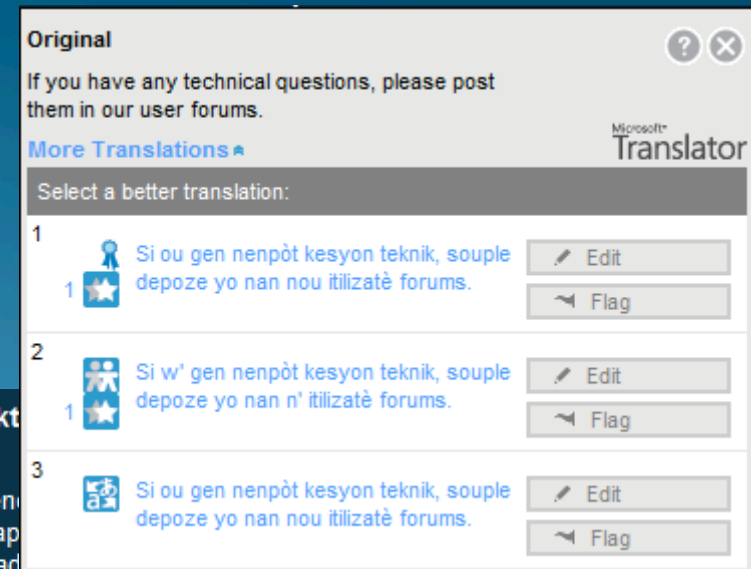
Original

If you have any technical questions, please post them in our user forums.

More Translations

Microsoft Translator

Select a better translation:

1

1

Si ou gen nenpòt kesyon teknik, souple depoze yo nan nou itilizatè forums.

Edit

Flag

2

1

Si w' gen nenpòt kesyon teknik, souple depoze yo nan n' itilizatè forums.

Edit

Flag

3

Si ou gen nenpòt kesyon teknik, souple depoze yo nan nou itilizatè forums.

Edit

Flag

kt

en

ap

ad